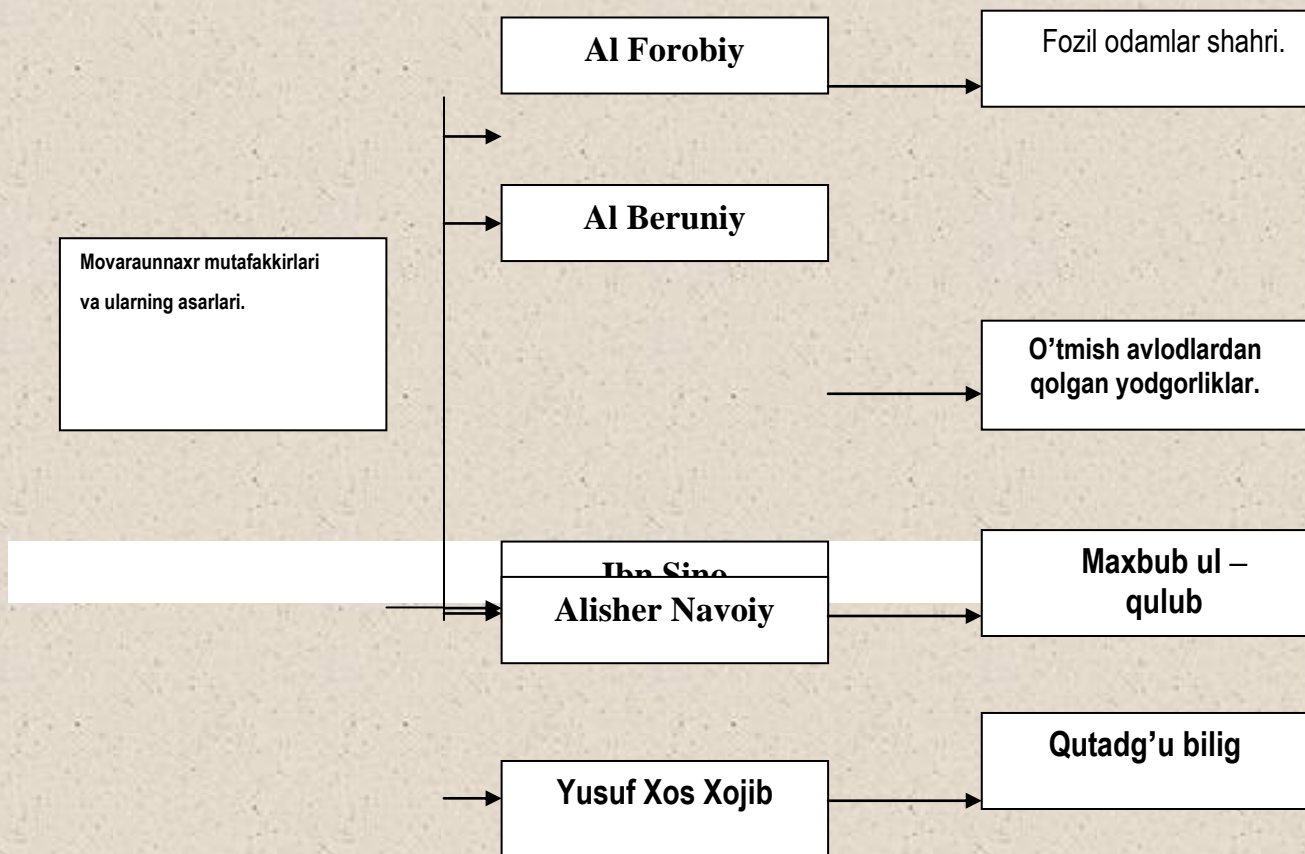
Al Forobiy

Fozil odamlar shahri.

Al Beruniy

Movaraunnaxr mutafakkirlari va ularning asarlari.

O'tmish avlodlardan qolgan yodgorliklar.

Ibn Sino

Alisher Navoiy

Maxbub ul – qulub

Qutadg'u bilig

Yusuf Xos Xojib